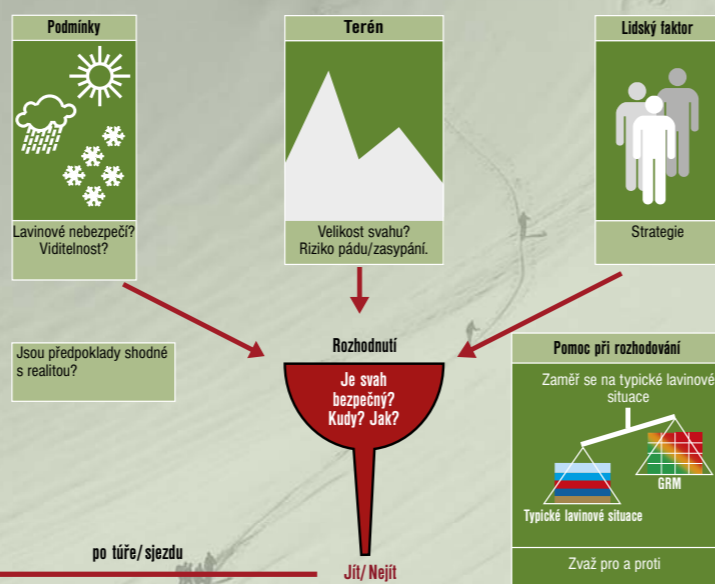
Podmínky

Lavinové nebezpečí?
Viditelnost?

Terén

Velikost svahu?
Riziko pádu/zasypání.

Lidský faktor

Strategie

Jsou předpoklady shodné s realitou?

Rozhodnutí

Je svah bezpečný? Kudy? Jak?

Pomoc při rozhodování

Zaměř se na typické lavinové situace

GRM

Typické lavinové situace

Zvaž pro a proti

po túře/sjezdu

Jít/Nejít